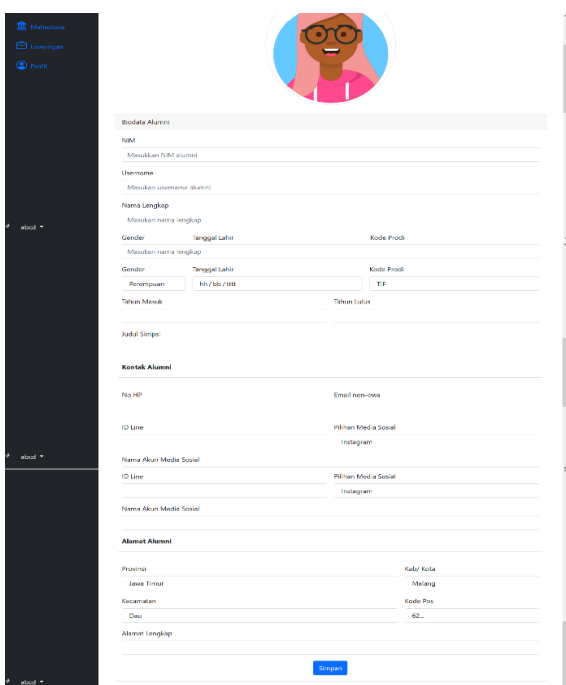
Mahasiswa
Lowongan
Profil

abcd ▾

abcd ▾

abcd ▾

Biodata Alumni

NIM
Masukkan NIM alumni

Username
Masukan username alumni

Nama Lengkap
Masukan nama lengkap

Gender
Tanggal Lahir
Kode Prodi
Masukan nama lengkap

Gender
Tanggal Lahir
Kode Prodi
Perempuan
hh / bb / tttt
TIF

Tahun Masuk
Tahun Lulus

Judul Skripsi

Kontak Alumni

No HP
Email non-owa

ID Line
Pilihan Media Sosial
Instagram

Nama Akun Media Sosial

ID Line
Pilihan Media Sosial
Instagram

Nama Akun Media Sosial

Alamat Alumni

Provinsi
Kab/ Kota
Jawa Timur
Malang

Kecamatan
Kode Pos
Dau
62...

Alamat Lengkap

Simpan